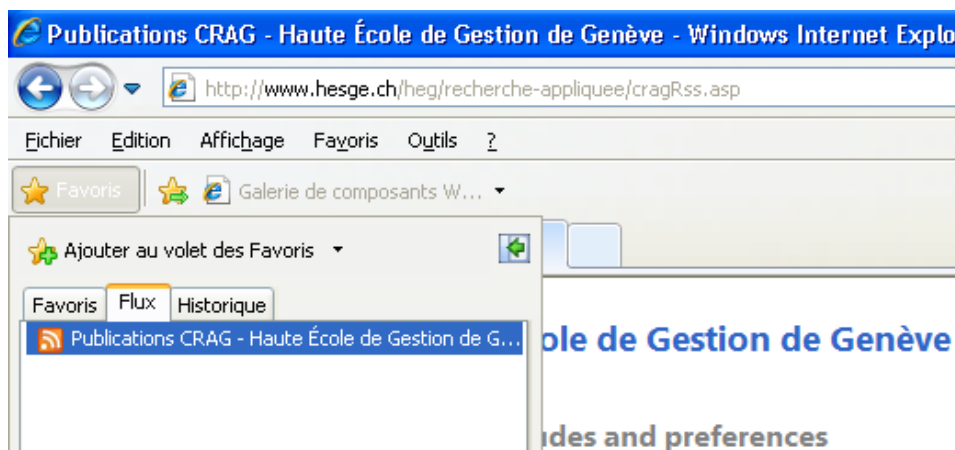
Publications CRAG - Haute École de Gestion de Genève - Windows Internet Explo

http://www.hesge.ch/heg/recherche-appliquee/cragRss.asp

Fichier Edition Affichage Favoris Outils ?

Favoris

Galerie de composants W...

Ajouter au volet des Favoris

Favoris Flux Historique

Publications CRAG - Haute École de Gestion de G...

ole de Gestion de Genève

udes and preferences